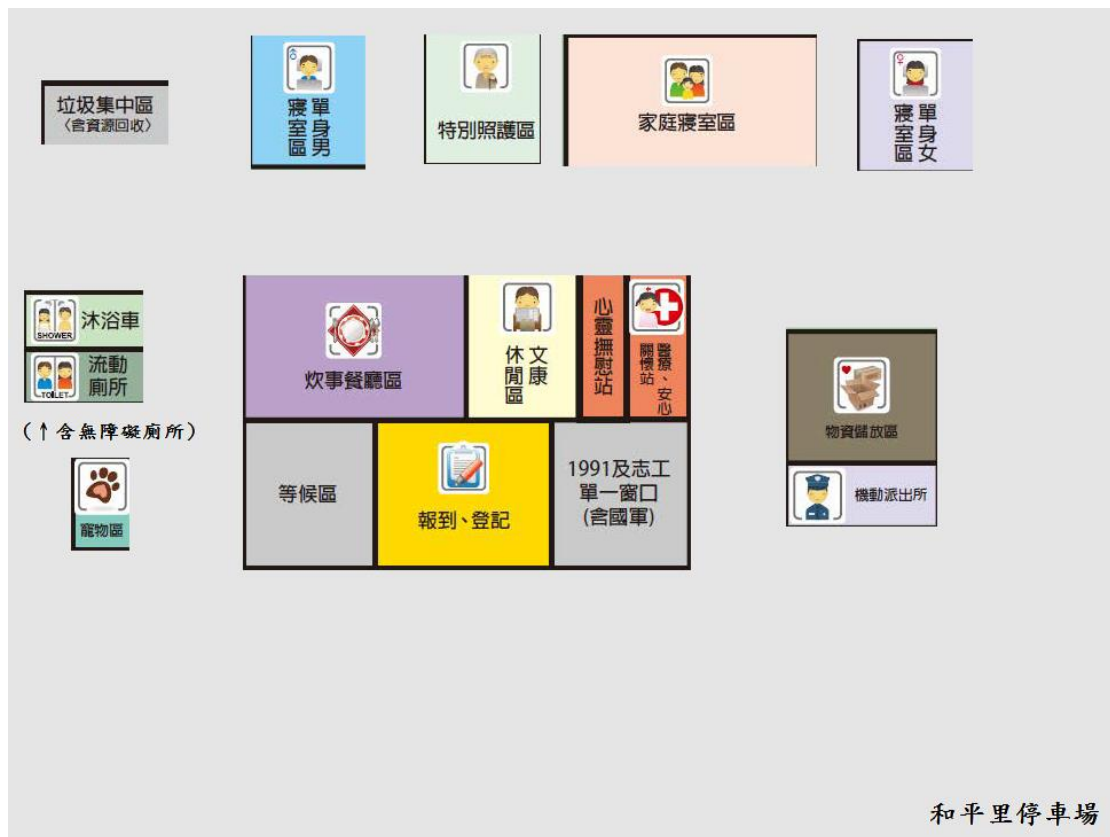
垃圾集中區
（含資源回收）

單身男寢室區

特別照護區

家庭寢室區

單身女寢室區

SHOWER
沐浴車

TOILET
流動廁所

（↑含無障礙廁所）

寵物區

炊事餐廳區

文康休閒區

心靈撫慰站

醫療、關懷站

等候區

報到、登記

1991及志工單一窗口(含國軍)

物資儲放區

機動派出所

和平里停車場